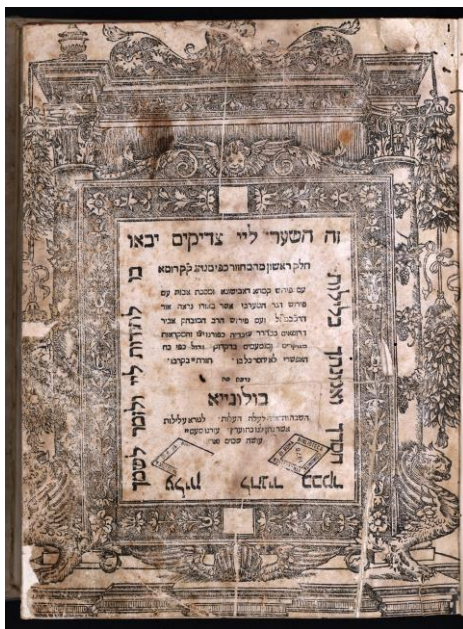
זה השער ליי צדיקים יבאו בו

חלק ראשון מרבחזור כמנהג קהל רומא

עם פירוש קמחא דאבישונא ומסכת אבות עם פירוש גם הנקרא אשר ביאור נאה מר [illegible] עם פירוש הרב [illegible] אשר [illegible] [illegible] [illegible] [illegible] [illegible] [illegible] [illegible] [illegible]

נעשה פה

בולוניא

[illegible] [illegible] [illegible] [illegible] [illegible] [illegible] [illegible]

מחזור כמנהג לועזים

להודות ליי ולזמר לשמך

מהדר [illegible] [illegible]

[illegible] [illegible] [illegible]